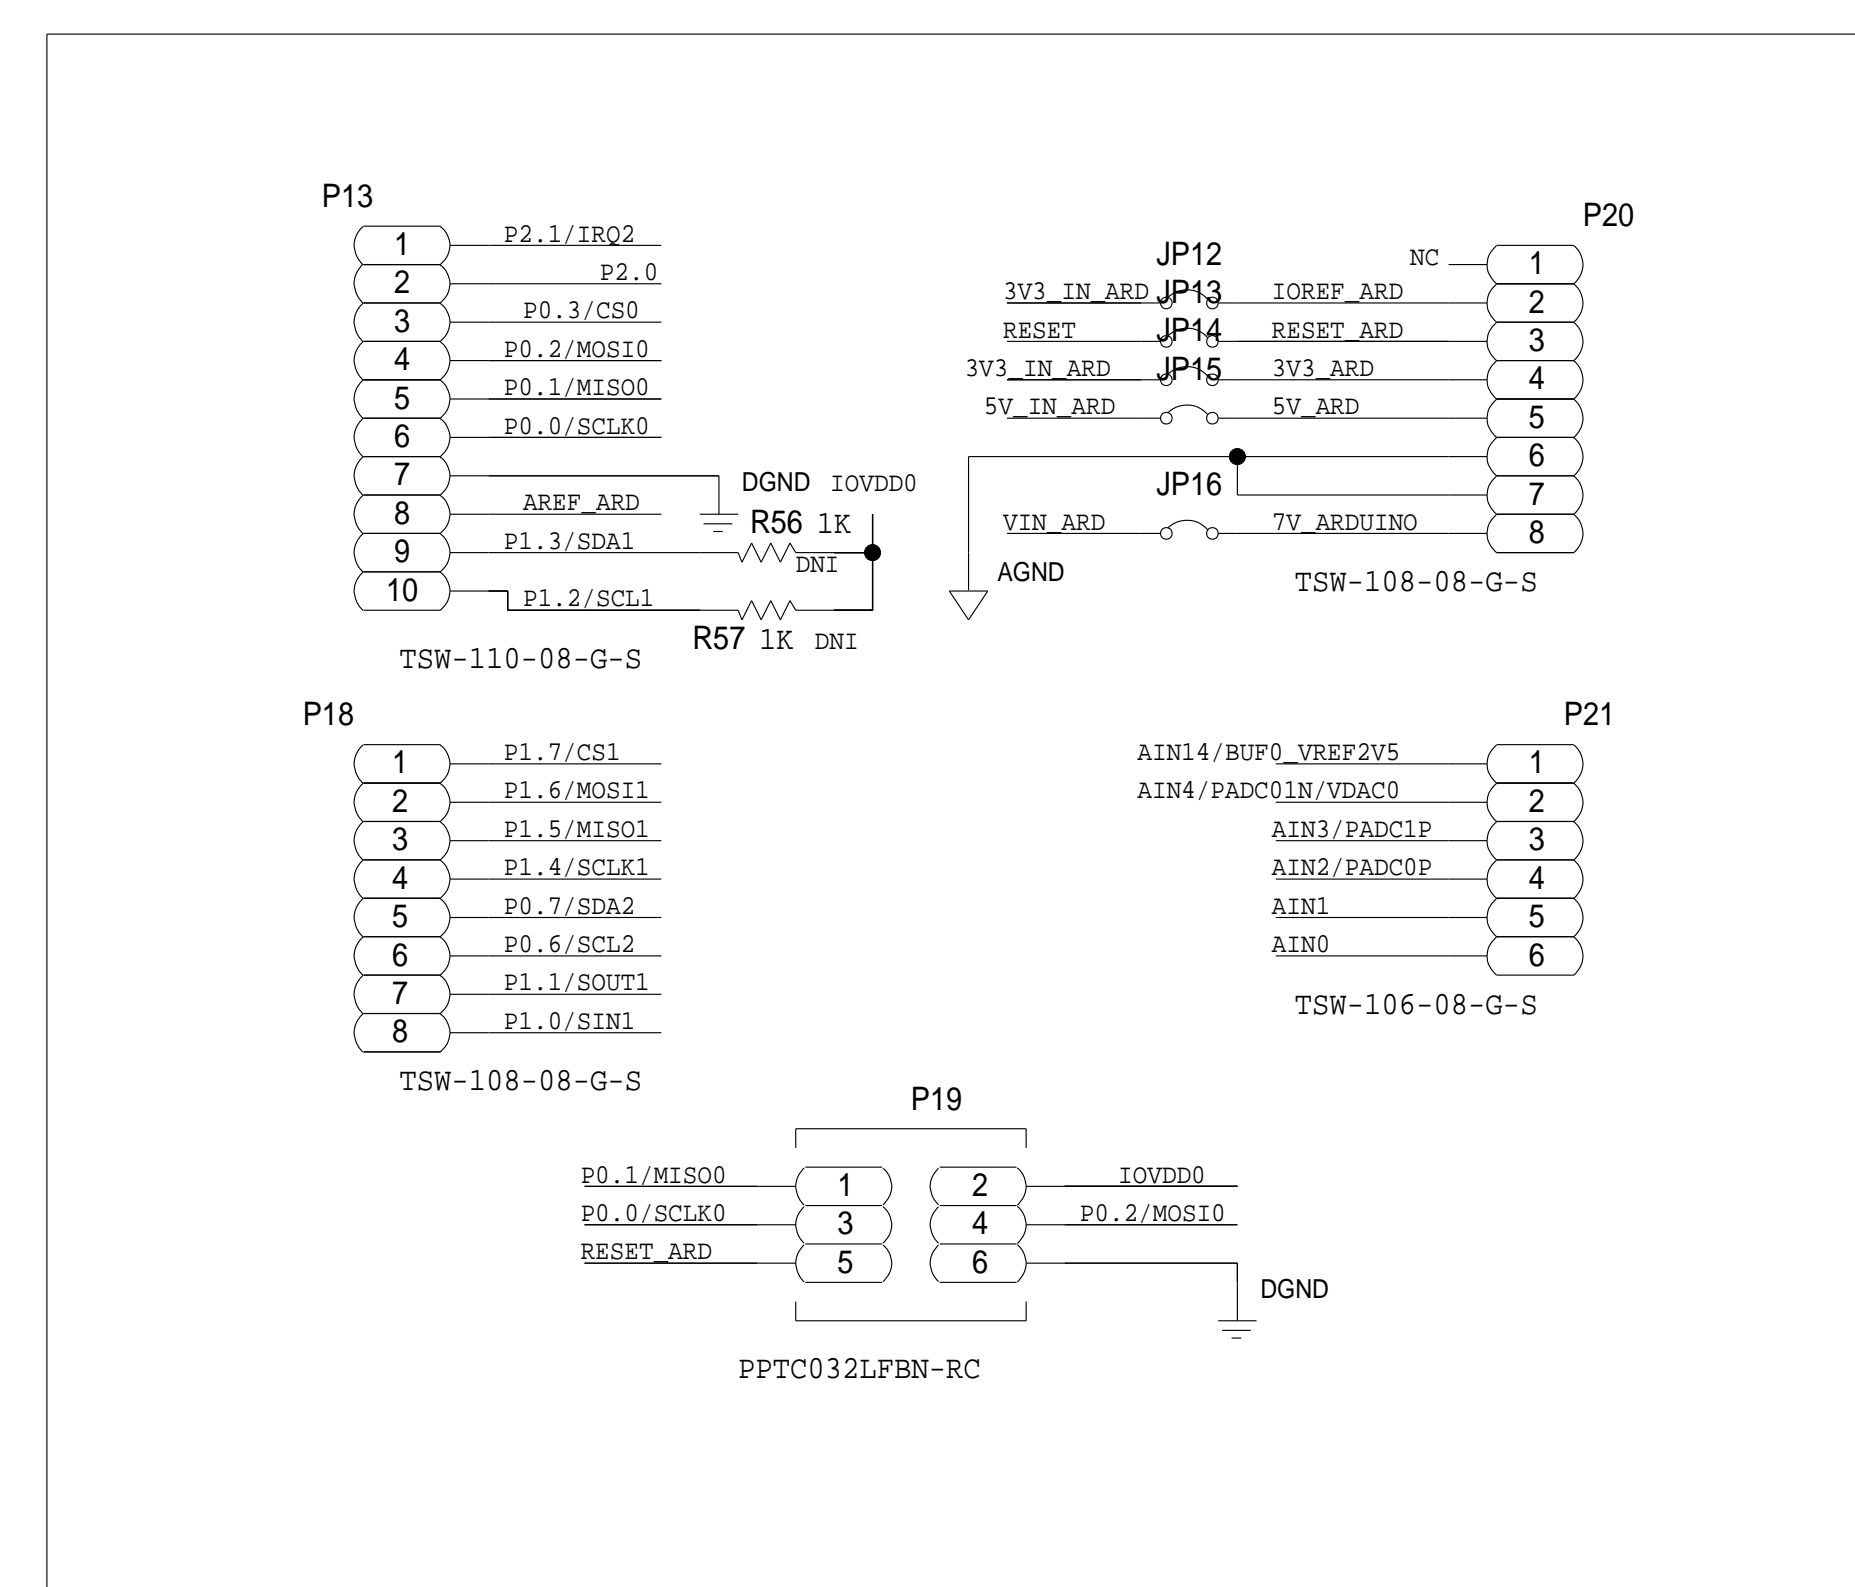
P13

1 P2.1/IRQ2
2 P2.0
3 P0.3/CS0
4 P0.2/MOSI0
5 P0.1/MISO0
6 P0.0/SCLK0
7
8 AREF_ARD
9 P1.3/SDA1
10 P1.2/SCL1

DGND IOVDD0
R56 1K
DNI
R57 1K DNI

TSW-110-08-G-S

JP12
JP13
JP14
JP15
JP16

P20

3V3_IN_ARD IOREF_ARD
RESET RESET_ARD
3V3_IN_ARD 3V3_ARD
5V_IN_ARD 5V_ARD
VIN_ARD 7V_ARDUINO

NC 1
2
3
4
5
6
7
8

AGND

TSW-108-08-G-S

P18

1 P1.7/CS1
2 P1.6/MOSI1
3 P1.5/MISO1
4 P1.4/SCLK1
5 P0.7/SDA2
6 P0.6/SCL2
7 P1.1/SOUT1
8 P1.0/SIN1

TSW-108-08-G-S

P21

AIN14/BUF0_VREF2V5 1
AIN4/PADC01N/VDAC0 2
AIN3/PADC1P 3
AIN2/PADC0P 4
AIN1 5
AIN0 6

TSW-106-08-G-S

P19

P0.1/MISO0 1 2 IOVDD0
P0.0/SCLK0 3 4 P0.2/MOSI0
RESET_ARD 5 6

DGND

PPTC032LFBN-RC